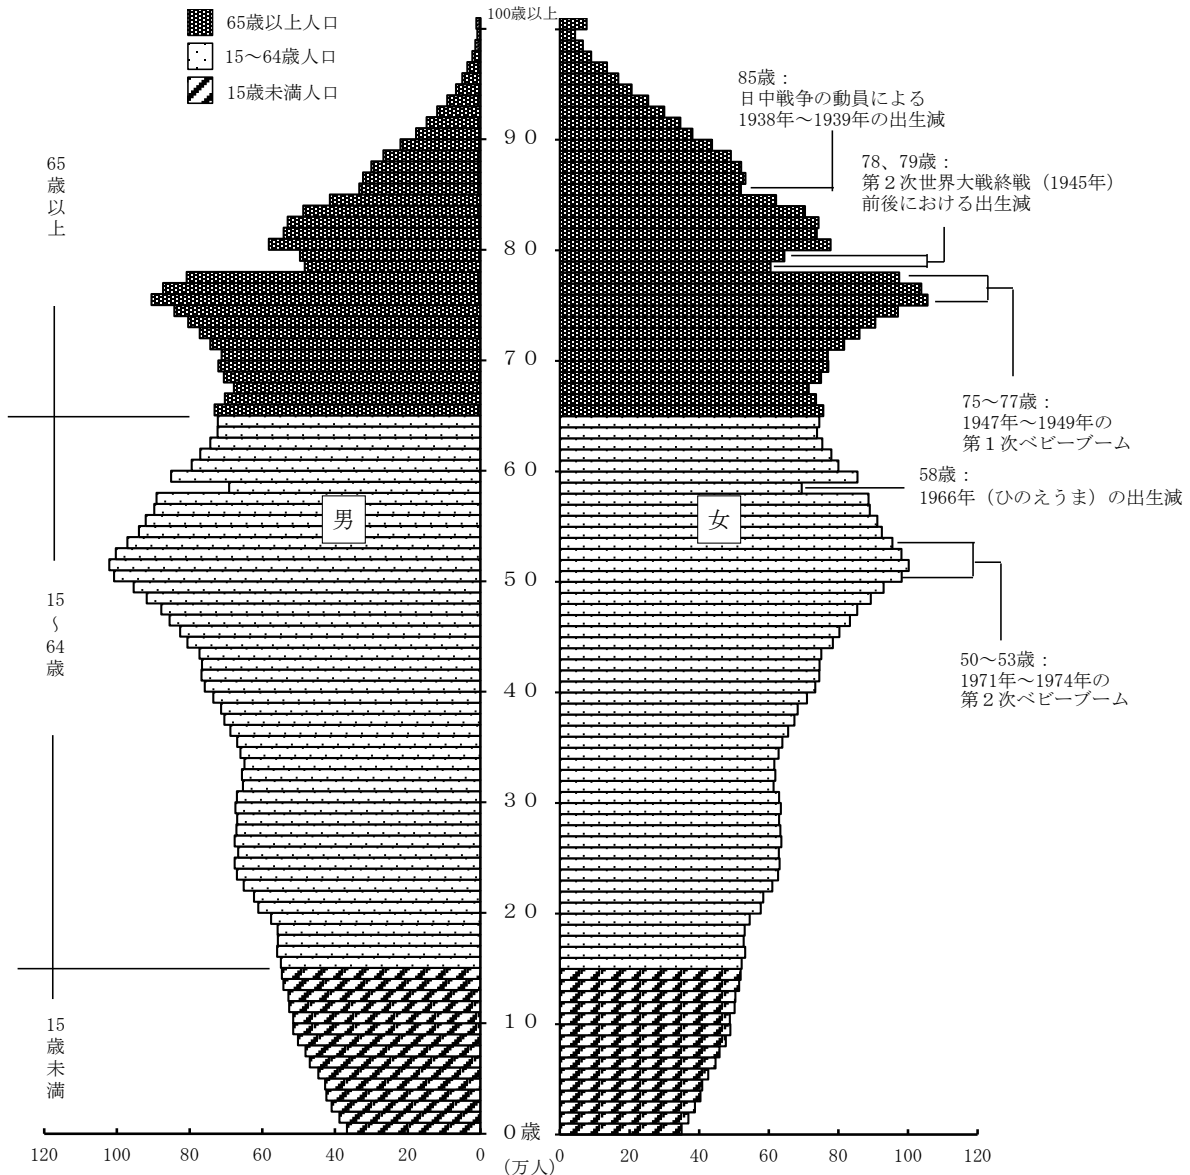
65歳以上人口
15～64歳人口
15歳未満人口

65
歳
以
上

15
～
64
歳

15
歳
未
満

100歳以上
90
80
70
60
50
40
30
20
10
0歳

男
女

85歳：
日中戦争の動員による
1938年～1939年の出生減

78、79歳：
第２次世界大戦終戦（1945年）
前後における出生減

75～77歳：
1947年～1949年の
第１次ベビーブーム

58歳：
1966年（ひのえうま）の出生減

50～53歳：
1971年～1974年の
第２次ベビーブーム

120 100 80 60 40 20 0
(万人)
0 20 40 60 80 100 120